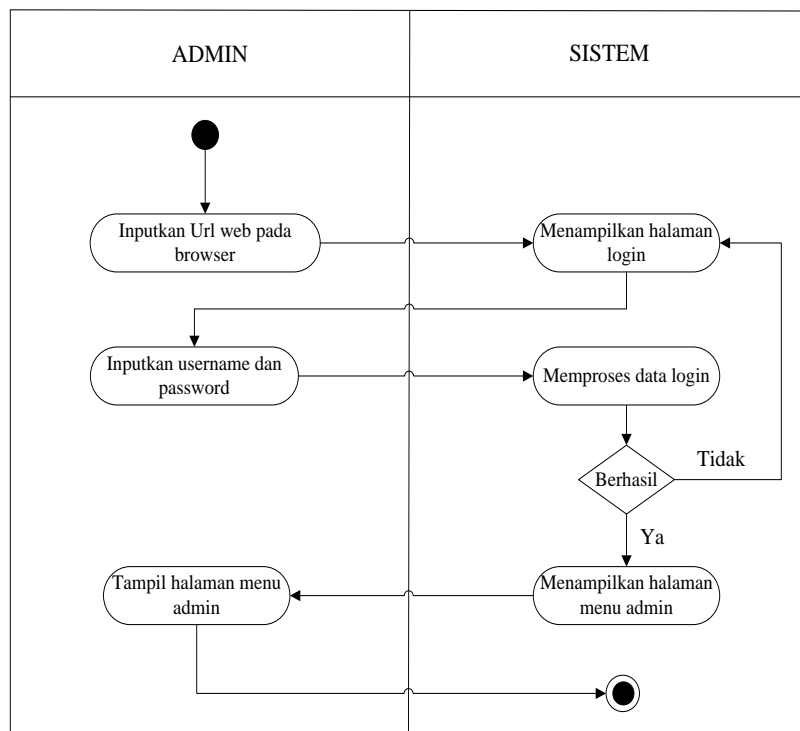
ADMIN

SISTEM

Inputkan Url web pada browser

Menampilkan halaman login

Inputkan username dan password

Memproses data login

Berhasil

Tidak

Ya

Tampil halaman menu admin

Menampilkan halaman menu admin